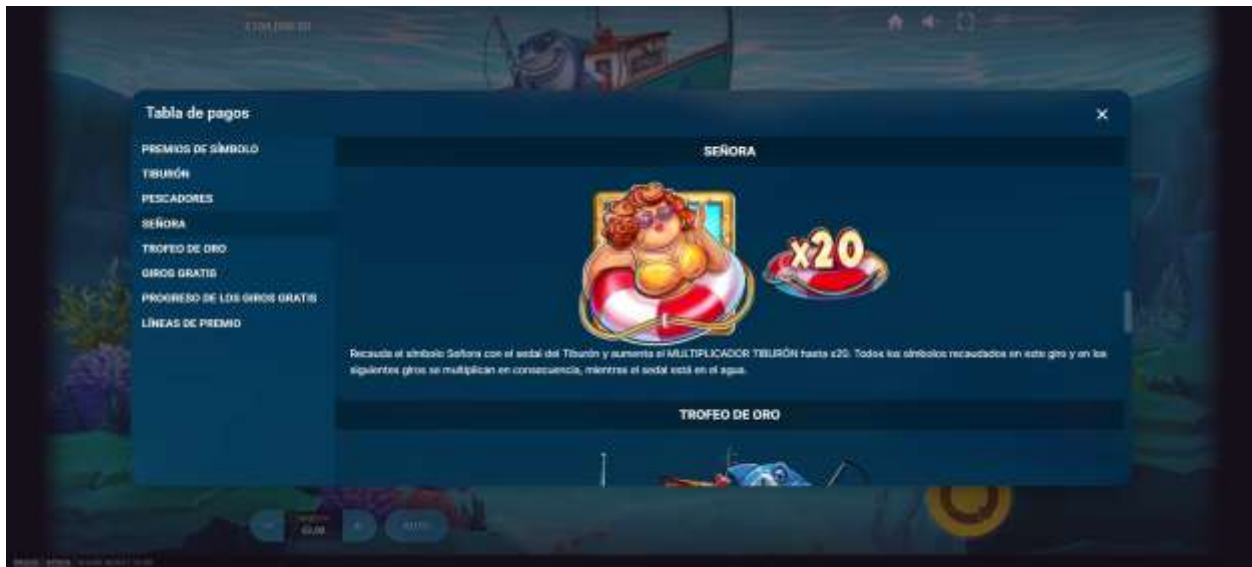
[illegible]

Tabla de pagos

×

PREMIOS DE SÍMBOLO
TIBURÓN
PESCADORES
SEÑORA
TROFEO DE ORO
GIROS GRATIS
PROGRESO DE LOS GIROS GRATIS
LÍNEAS DE PREMIO

SEÑORA

x20

Recauda el símbolo Señora con el sedal del Tiburón y aumenta el MULTIPLICADOR TIBURÓN hasta x20. Todos los símbolos recaudados en este giro y en los siguientes giros se multiplican en consecuencia, mientras el sedal está en el agua.

TROFEO DE ORO

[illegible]

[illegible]

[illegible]